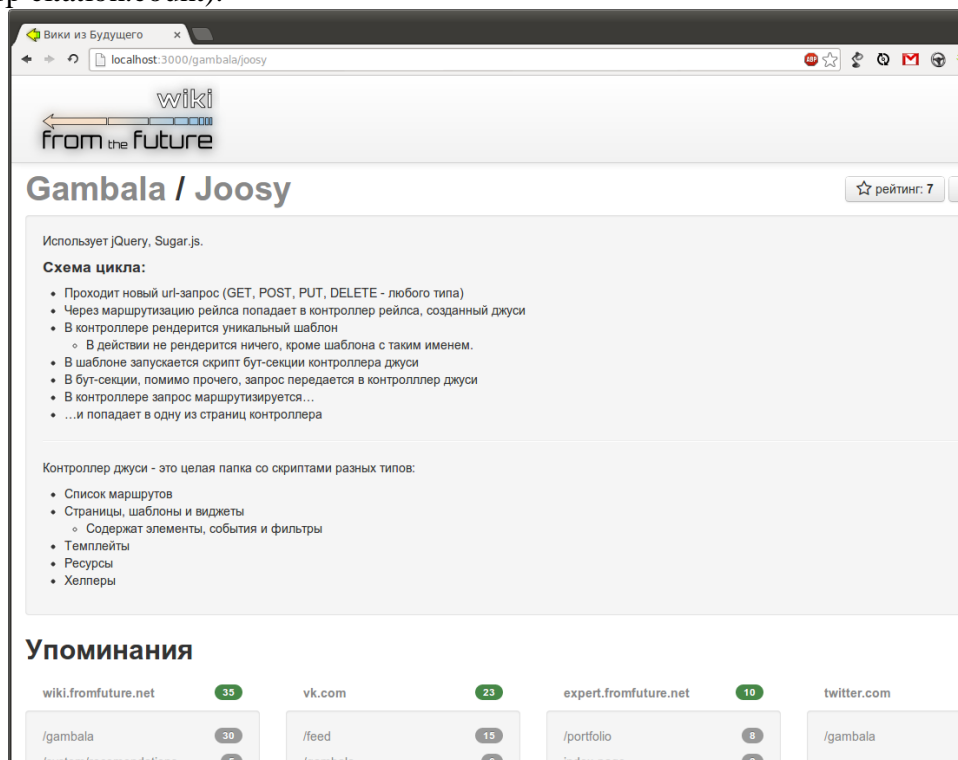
Вики из Будущего ×

localhost:3000/gambala/joosy

wiki
from the future

Gambala / Joosy

рейтинг: 7

Использует jQuery, Sugar.js.

Схема цикла:

- Проходит новый url-запрос (GET, POST, PUT, DELETE - любого типа)
- Через маршрутизацию рейлса попадает в контроллер рейлса, созданный джуси
- В контроллере рендерится уникальный шаблон
  - В действии не рендерится ничего, кроме шаблона с таким именем.
- В шаблоне запускается скрипт бут-секции контроллера джуси
- В бут-секции, помимо прочего, запрос передается в контролллер джуси
- В контроллере запрос маршрутизируется…
- …и попадает в одну из страниц контроллера

Контроллер джуси - это целая папка со скриптами разных типов:

- Список маршрутов
- Страницы, шаблоны и виджеты
  - Содержат элементы, события и фильтры
- Темплейты
- Ресурсы
- Хелперы

Упоминания

wiki.fromfuture.net 35
vk.com 23
expert.fromfuture.net 10
twitter.com

/gambala 30
/feed 15
/portfolio 8
/gambala